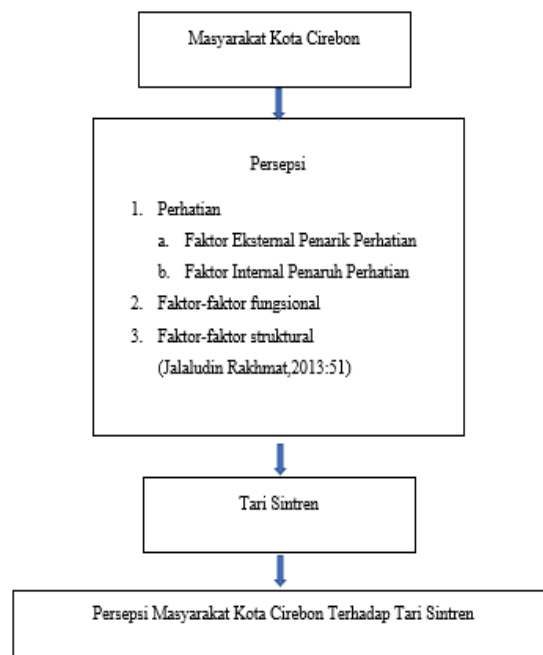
Masyarakat Kota Cirebon

Persepsi

1. Perhatian
 a. Faktor Eksternal Penarik Perhatian
 b. Faktor Internal Penaruh Perhatian
2. Faktor-faktor fungsional
3. Faktor-faktor struktural
(Jalaludin Rakhmat,2013:51)

Tari Sintren

Persepsi Masyarakat Kota Cirebon Terhadap Tari Sintren